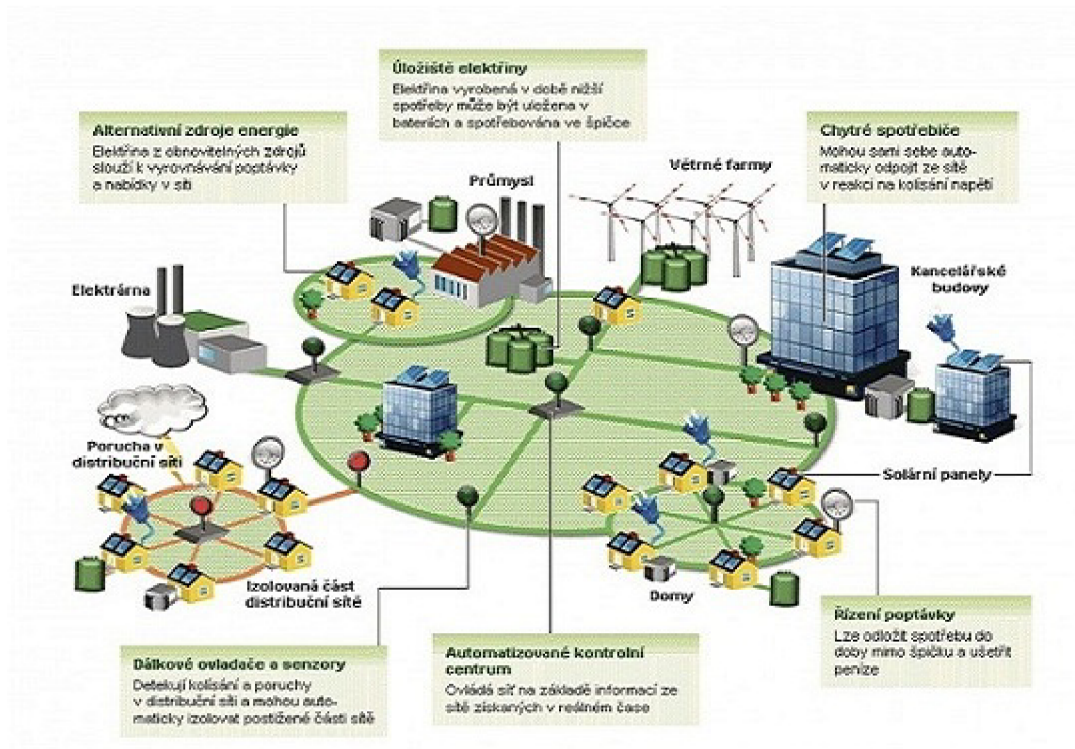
Úložiště elektřiny
Elektřina vyrobená v době nižší spotřeby může být uložena v bateriích a spotřebována ve špičce

Alternativní zdroje energie
Elektřina z obnovitelných zdrojů slouží k vyrovnávání poptávky a nabídky v síti

Chytré spotřebiče
Mohou sami sebe automaticky odpojit ze sítě v reakci na kolísání napětí

Průmysl

Větrné farmy

Elektrárna

Kancelářské budovy

Porucha v distribuční síti

Solární panely

Izolovaná část distribuční sítě

Domy

Řízení poptávky
Lze odložit spotřebu do doby mimo špičku a ušetřit peníze

Dálkové ovladače a senzory
Detekují kolísání a poruchy v distribuční síti a mohou automaticky izolovat postižené části sítě

Automatizované kontrolní centrum
Ovládá síť na základě informací ze sítě získaných v reálném čase